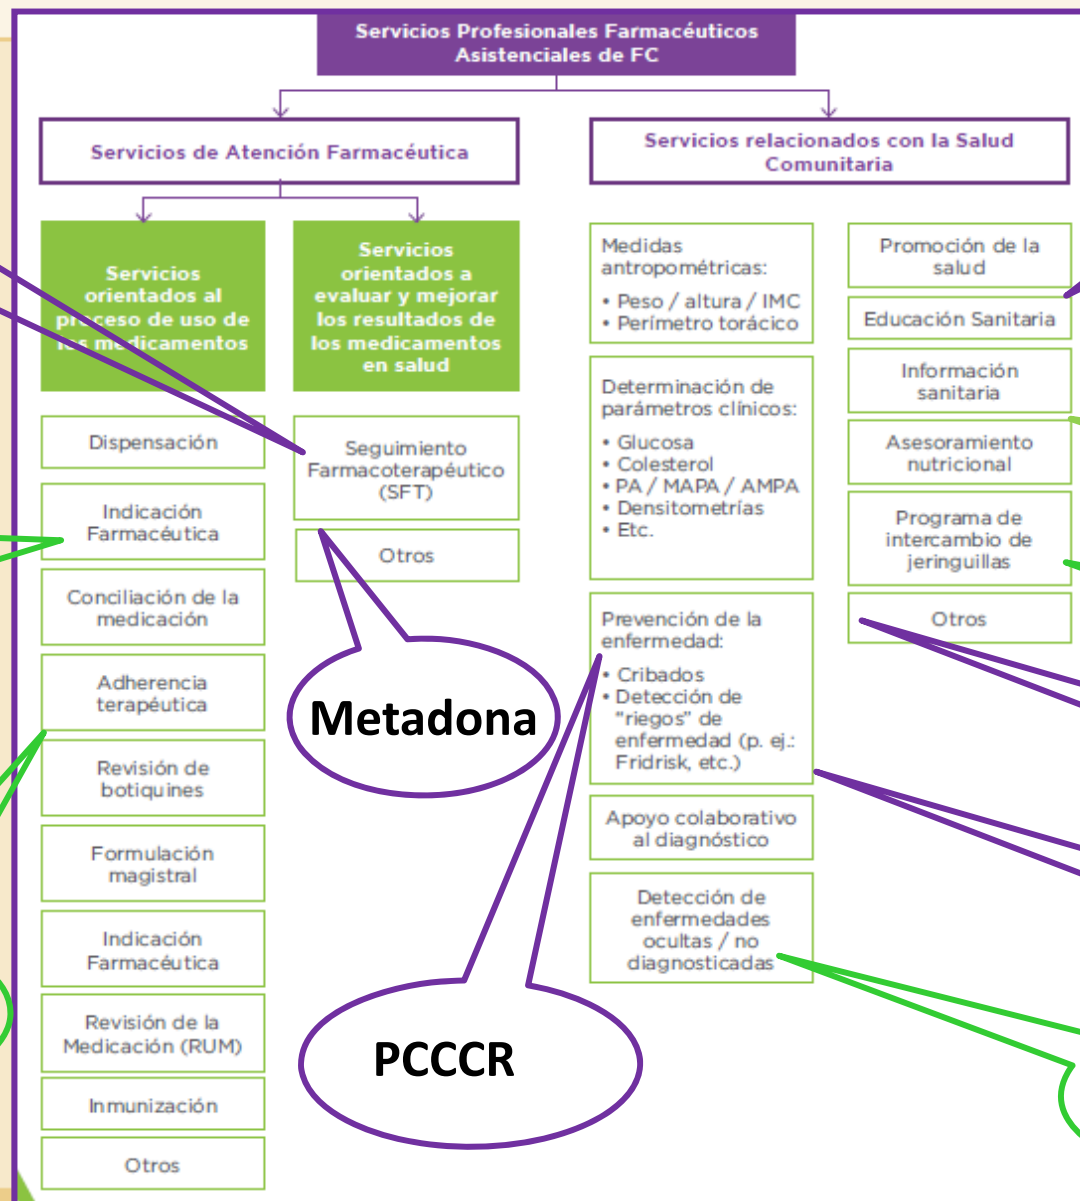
Servicios Profesionales Farmacéuticos Asistenciales de FC

Servicios de Atención Farmacéutica

Servicios relacionados con la Salud Comunitaria

Servicios orientados al pr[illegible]ceso de uso de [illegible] m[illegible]dicamentos

Servicios orientados a evaluar y mejorar los resultados de los medicamentos en salud

Dispensación

Indicación Farmacéutica

Conciliación de la medicación

Adherencia terapéutica

Revisión de botiquines

Formulación magistral

Indicación Farmacéutica

Revisión de la Medicación (RUM)

Inmunización

Otros

Seguimiento Farmacoterapéutico (SFT)

Otros

Metadona

PCCCR

Medidas antropométricas:
• Peso / altura / IMC
• Perímetro torácico

Determinación de parámetros clínicos:
• Glucosa
• Colesterol
• PA / MAPA / AMPA
• Densitometrías
• Etc.

Prevención de la enfermedad:
• Cribados
• Detección de "riegos" de enfermedad (p. ej.: Fridrisk, etc.)

Apoyo colaborativo al diagnóstico

Detección de enfermedades ocultas / no diagnosticadas

Promoción de la salud

Educación Sanitaria

Información sanitaria

Asesoramiento nutricional

Programa de intercambio de jeringuillas

Otros